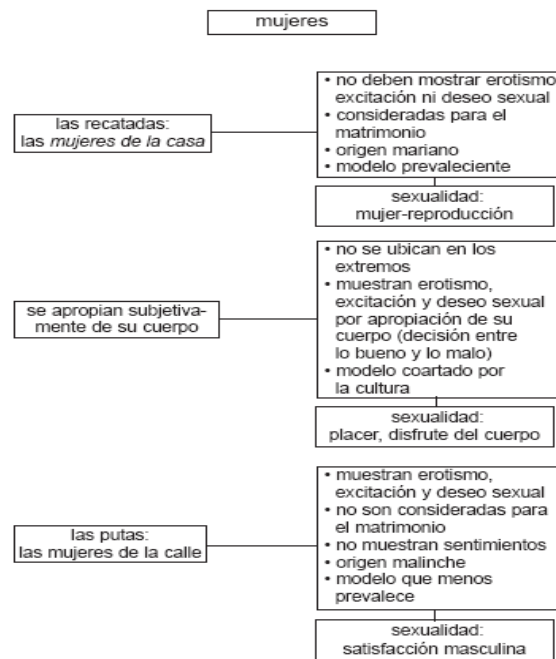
mujeres

las recatadas:
las *mujeres de la casa*

• no deben mostrar erotismo excitación ni deseo sexual
• consideradas para el matrimonio
• origen mariano
• modelo prevaleciente

sexualidad:
mujer-reproducción

se apropian subjetivamente de su cuerpo

• no se ubican en los extremos
• muestran erotismo, excitación y deseo sexual por apropiación de su cuerpo (decisión entre lo bueno y lo malo)
• modelo coartado por la cultura

sexualidad:
placer, disfrute del cuerpo

las putas:
las mujeres de la calle

• muestran erotismo, excitación y deseo sexual
• no son consideradas para el matrimonio
• no muestran sentimientos
• origen malinche
• modelo que menos prevalece

sexualidad:
satisfacción masculina